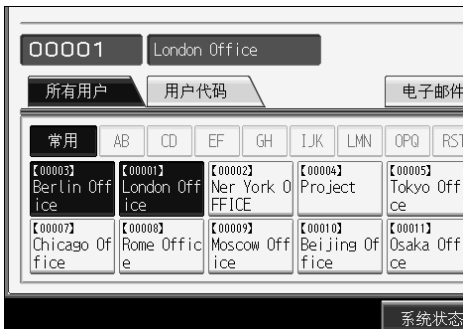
00001 London Office

所有用户 用户代码 电子邮件

常用 AB CD EF GH IJK LMN OPQ RST

【00003】 Berlin Office
【00001】 London Office
【00002】 Ner York OFFICE
【00004】 Project
【00005】 Tokyo Office

【00007】 Chicago Office
【00008】 Rome Office
【00009】 Moscow Office
【00010】 Beijing Office
【00011】 Osaka Office

系统状态